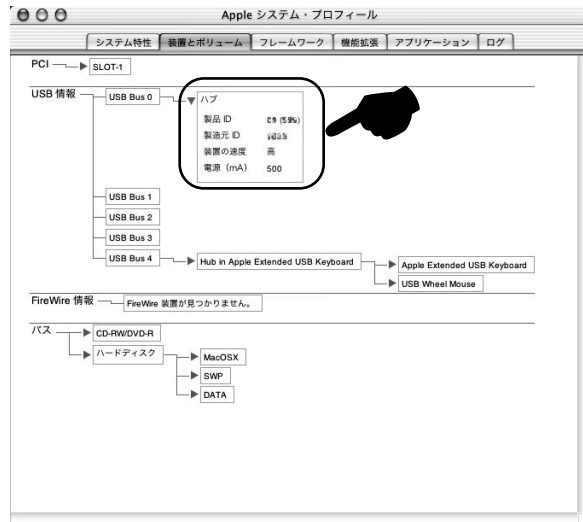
Apple システム・プロフィール

システム特性 | 装置とボリューム | フレームワーク | 機能拡張 | アプリケーション | ログ

PCI
SLOT-1

USB 情報
USB Bus 0
ハブ
製品 ID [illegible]
製造元 ID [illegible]
装置の速度 高
電源（mA） 500

USB Bus 1
USB Bus 2
USB Bus 3
USB Bus 4
Hub in Apple Extended USB Keyboard
Apple Extended USB Keyboard
USB Wheel Mouse

FireWire 情報
FireWire 装置が見つかりません。

バス
CD-RW/DVD-R
ハードディスク
MacOSX
SWP
DATA